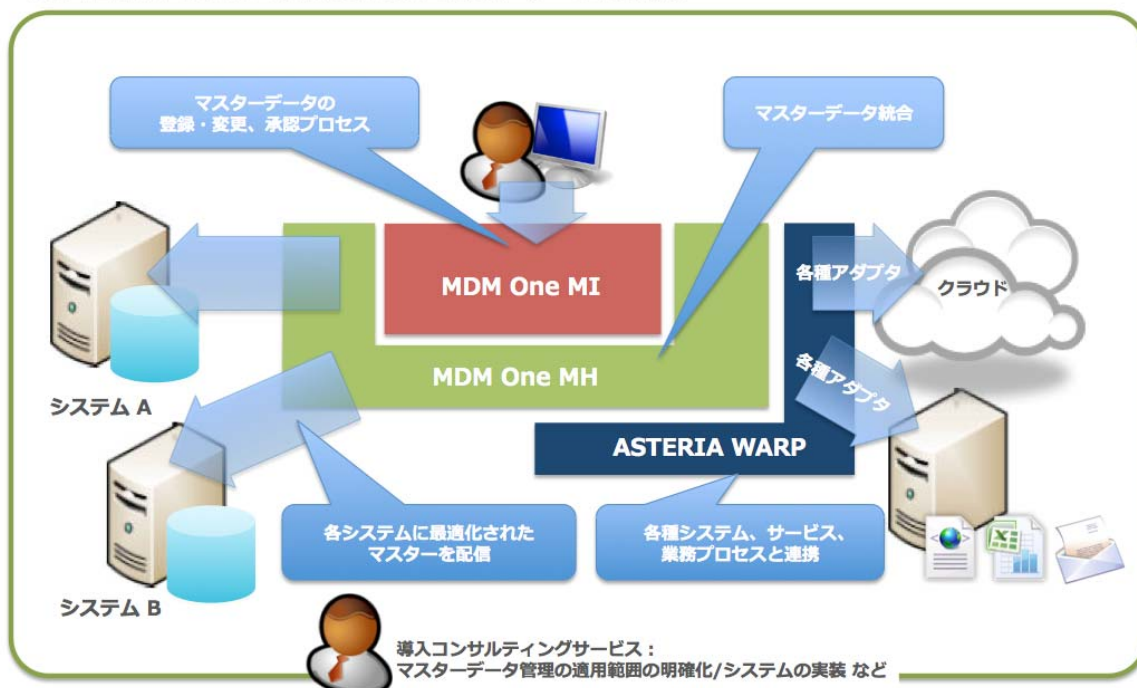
マスターデータの
登録・変更、承認プロセス

マスターデータ統合

MDM One MI

各種アダプタ

クラウド

各種アダプタ

MDM One MH

システム A

ASTERIA WARP

システム B

各システムに最適化された
マスターを配信

各種システム、サービス、
業務プロセスと連携

導入コンサルティングサービス：
マスターデータ管理の適用範囲の明確化/システムの実装 など